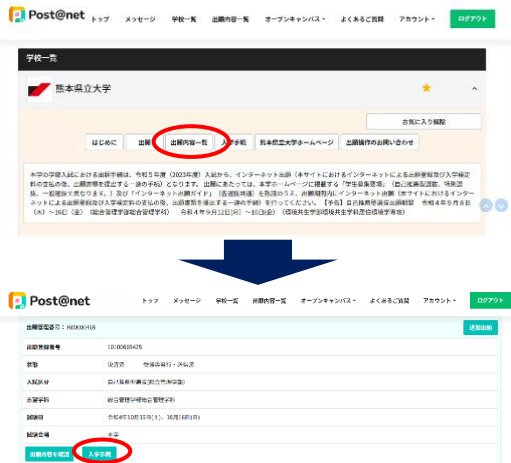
Post@net トップ メッセージ 学校一覧 出願内容一覧 オープンキャンパス よくあるご質問 アカウント ログアウト

学校一覧

熊本県立大学

お気に入り解除

はじめに 出願 出願内容一覧 入学手続 熊本県立大学ホームページ 出願操作のお問い合わせ

本学の学部入試における出願手続は、令和５年度（2023年度）入試から、インターネット出願（本サイトにおけるインターネットによる出願登録及び入学検定料の支払の後、出願書類を提出する一連の手続）となります。出願にあたっては、本学ホームページに掲載する「学生募集要項」（各試験実施要項、特別選抜、一般選抜ごとに異なります。）及び「インターネット出願ガイド」（各選抜共通）を熟読のうえ、出願期間内にインターネット出願（本サイトにおけるインターネットによる出願登録及び入学検定料の支払の後、出願書類を提出する一連の手続）を行ってください。【予告】総合型選抜出願期間 令和４年９月８日（木）～16日（金）（総合管理学部総合管理学科） 令和４年９月22日（木）～30日（金）（環境共生学部環境共生学科居住環境学専攻）

Post@net トップ メッセージ 学校一覧 出願内容一覧 オープンキャンパス よくあるご質問 アカウント ログアウト

出願登録番号：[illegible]

追加出願

出願登録番号 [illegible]
状態 決済済 受験票発行・選抜済
入試区分 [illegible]
志望学科 総合管理学部総合管理学科
試験日 令和4年10月15日(土)、16日(日)
試験会場 本学

出願内容を確認 入学手続